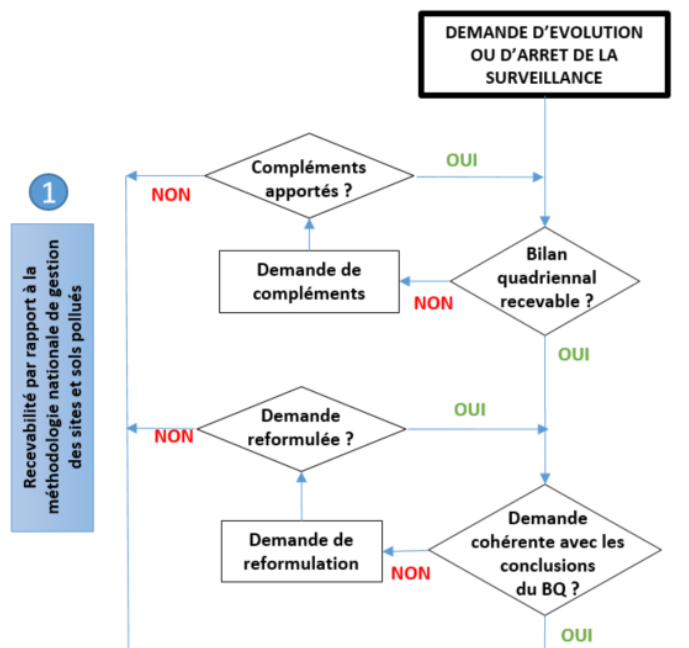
DEMANDE D'EVOLUTION OU D'ARRET DE LA SURVEILLANCE

1

Recevabilité par rapport à la méthodologie nationale de gestion des sites et sols pollués

Compléments apportés ?

OUI

NON

Bilan quadriennal recevable ?

Demande de compléments

NON

OUI

Demande reformulée ?

OUI

NON

Demande de reformulation

Demande cohérente avec les conclusions du BQ ?

NON

OUI